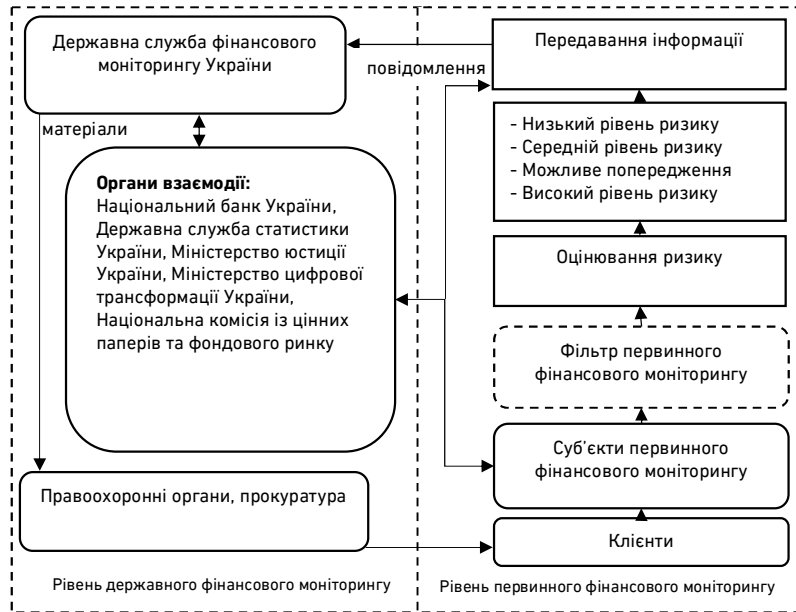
Державна служба фінансового моніторингу України

повідомлення

Передавання інформації

матеріали

- Низький рівень ризику
- Середній рівень ризику
- Можливе попередження
- Високий рівень ризику

**Органи взаємодії:**
Національний банк України, Державна служба статистики України, Міністерство юстиції України, Міністерство цифрової трансформації України, Національна комісія із цінних паперів та фондового ринку

Оцінювання ризику

Фільтр первинного фінансового моніторингу

Суб'єкти первинного фінансового моніторингу

Правоохоронні органи, прокуратура

Клієнти

Рівень державного фінансового моніторингу

Рівень первинного фінансового моніторингу